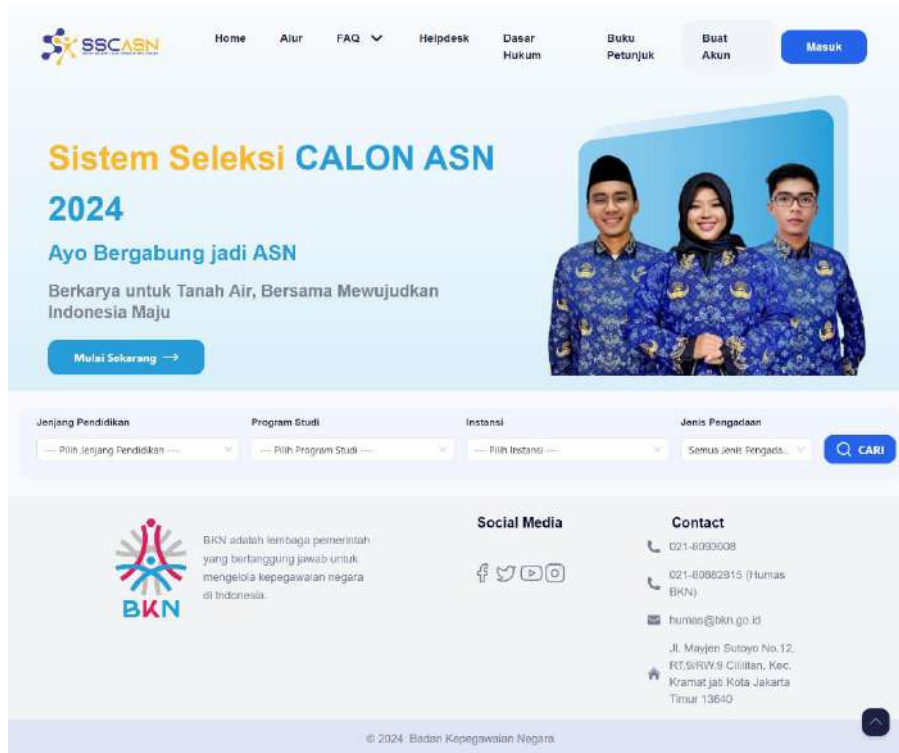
SSCASN

Home Alur FAQ Helpdesk Dasar Hukum Buku Petunjuk Buat Akun Masuk

Sistem Seleksi CALON ASN 2024

Ayo Bergabung jadi ASN

Berkarya untuk Tanah Air, Bersama Mewujudkan Indonesia Maju

Mulai Sekarang →

Jenjang Pendidikan
--- Pilih Jenjang Pendidikan ---

Program Studi
--- Pilih Program Studi ---

Instansi
--- Pilih Instansi ---

Jenis Pengadaan
Semua Jenis Pengada...

CARI

BKN

BKN adalah lembaga pemerintah yang bertanggung jawab untuk mengelola kepegawaian negara di Indonesia.

Social Media

Contact

021-8093008

021-80882815 (Humas BKN)

humas@bkn.go.id

Jl. Mayjen Sutoyo No.12, RT.9/RW.9 Cililitan, Kec. Kramat jati Kota Jakarta Timur 13640

© 2024 Badan Kepegawaian Negara